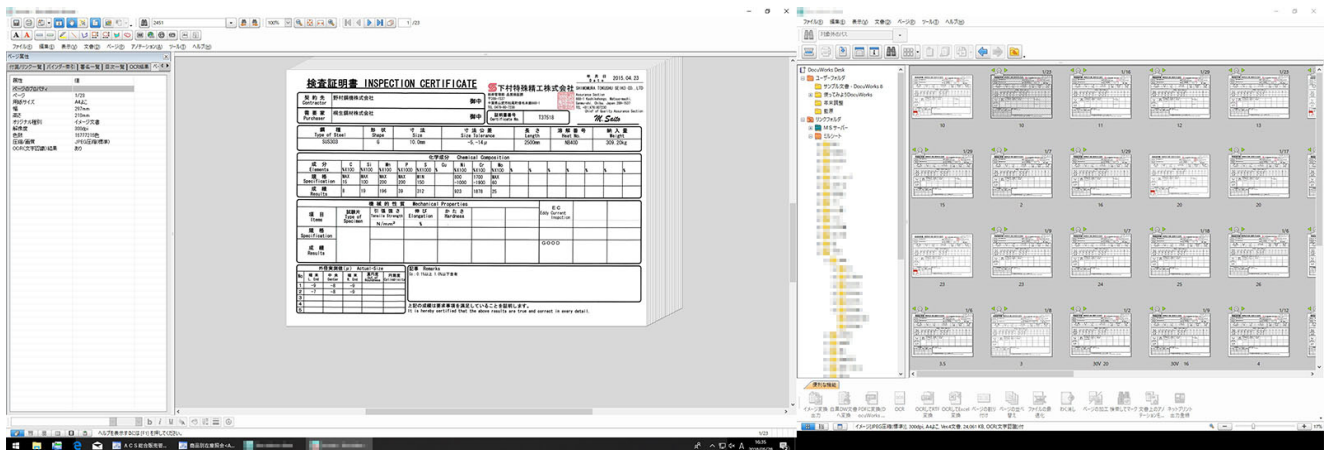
検査証明書 INSPECTION CERTIFICATE

下村特殊精工株式会社
SHIMOMURA TOKUSHU SEIKO CO.,LTD

2015.04.23

契約先 Contractor 御中
注文者 Purchaser 御中
証明書番号 Certificate No. T37518

M. Saito

| 鋼種 Type of Steel | 形状 Shape | 寸法 Size | 寸法公差 Size Tolerance | 長さ Length | 溶解番号 Heat No. | 納入量 Weight |
|---|---|---|---|---|---|---|
| SUS303 | G | 10.0mm | -5,-14μ | 2500mm | N8400 | 309.20kg |

化学成分 Chemical Composition

| 成分 Elements | C | Si | Mn | P | S | Cu | Ni | Cr | Mo |
|---|---|---|---|---|---|---|---|---|---|
| 規格 Specification | MAX 15 | MAX 100 | MAX 200 | MAX 200 | MIN 150 | | 800 ~1000 | 1700 ~1900 | MAX 60 |
| 成績 Results | 9 | 19 | 196 | 39 | 312 | | 923 | 1878 | 25 |

機械的性質 Mechanical Properties

項目 Items | 試験片 Type of Specimen | 引張強さ Tensile Strength N/mm² | 伸び Elongation % | かたさ Hardness | E.C Eddy Current Inspection

規格 Specification
成績 Results

GOOD

内部実測値(μ) Actual-Size

記事 Remarks

上記の成績は要求事項を満足していることを証明します。
It is hereby certified that the above results are true and correct in every detail.

ファイル(F) 編集(E) 表示(V) 文書(D) ページ(P) ツール(T) ヘルプ(H)

DocuWorks Desk
ユーザーフォルダ
サンプル文書 - DocuWorks 8
使ってみようDocuWorks
リンクフォルダ

10 11 12 13 15 2 16 20 23 26 3.5 3 30V 20 30V 16

1/23